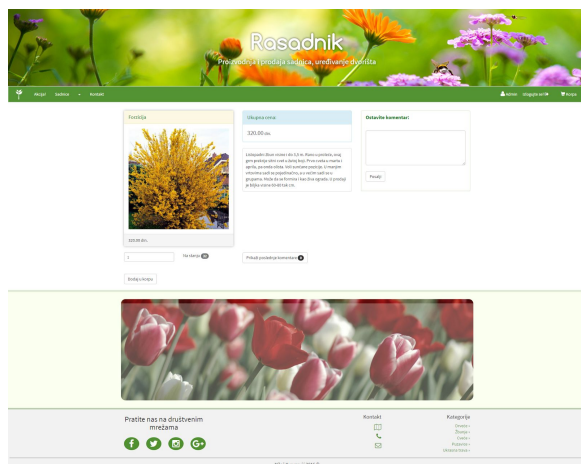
Rasadnik

Proizvodnja i prodaja sadnica, uređivanje dvorišta

Akcije Sadnice Kontakt

Admin Izloguj se Korpa

Forzicija

325.00 din.

1

Na stanju

Dodaj u korpu

Ukupna cena:

325.00 din.

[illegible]

Prikaži prethodne komentare

Ostavite komentar:

Pošalji

Pratite nas na društvenim mrežama

Kontakt

Kategorije

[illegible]